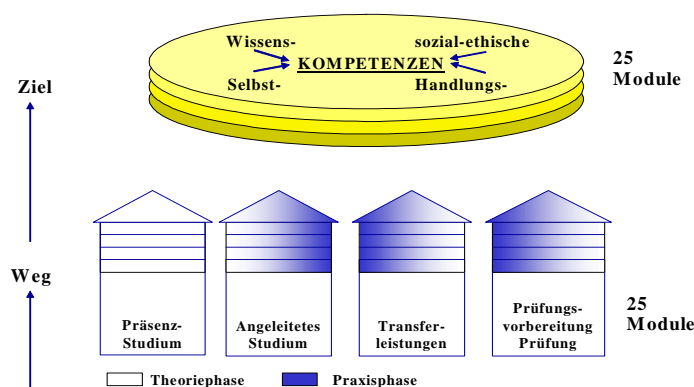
Wissens-

sozial-ethische

KOMPETENZEN

Selbst-

Handlungs-

25 Module

Ziel

Weg

Präsenz-Studium

Angeleitetes Studium

Transfer-leistungen

Prüfungs-vorbereitung Prüfung

25 Module

Theoriephase

Praxisphase